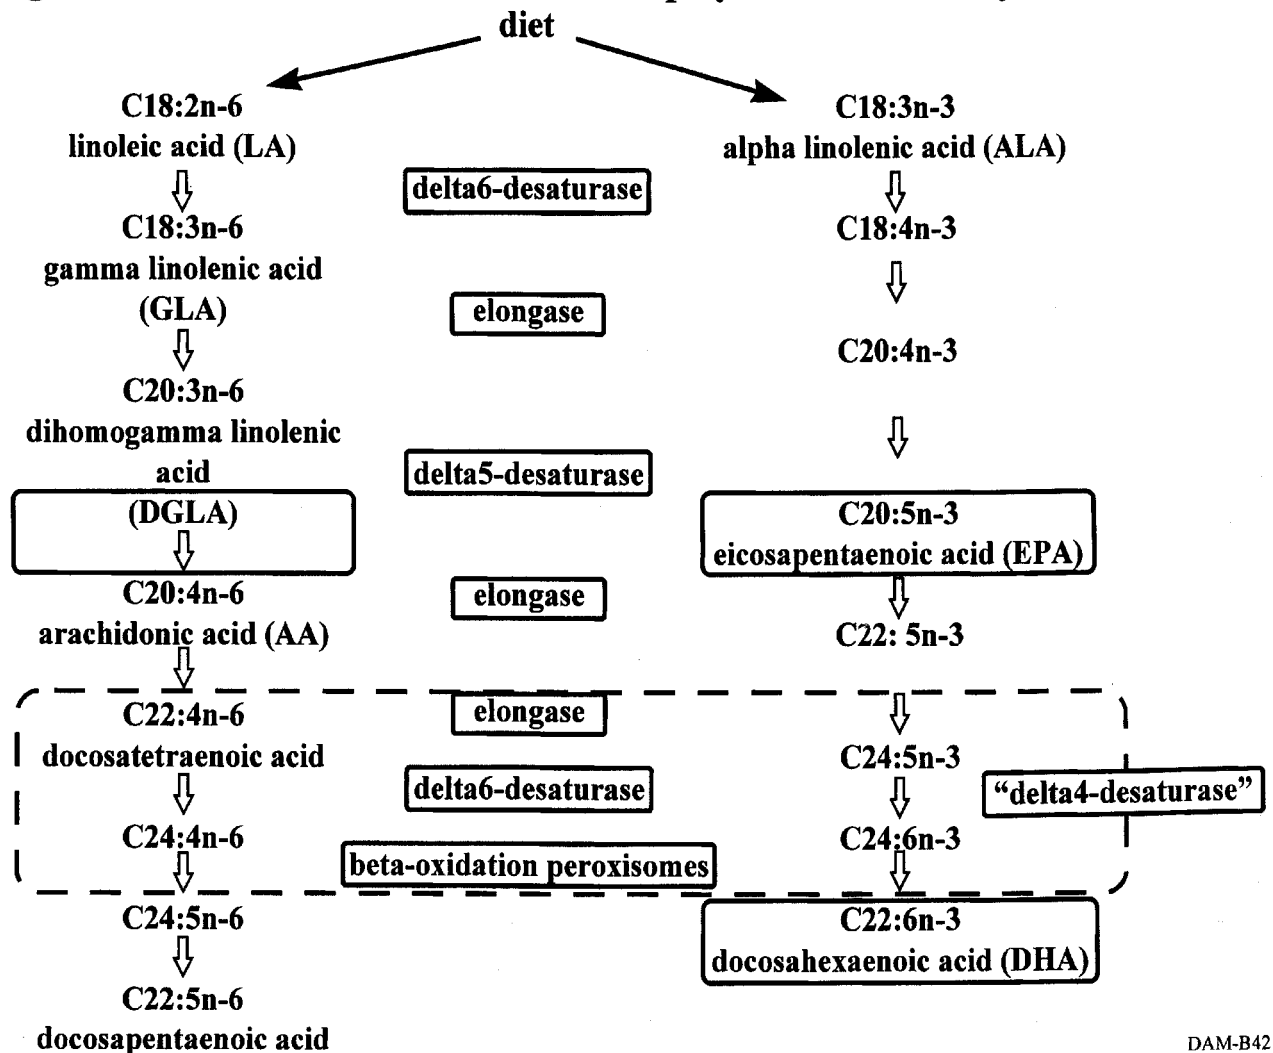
diet

C18:2n-6
linoleic acid (LA)

delta6-desaturase

C18:3n-6
gamma linolenic acid
(GLA)

elongase

C20:3n-6
dihomogamma linolenic acid
(DGLA)

delta5-desaturase

C20:4n-6
arachidonic acid (AA)

elongase

C22:4n-6
docosatetraenoic acid

elongase

delta6-desaturase

C24:4n-6

beta-oxidation peroxisomes

C24:5n-6

C22:5n-6
docosapentaenoic acid

C18:3n-3
alpha linolenic acid (ALA)

C18:4n-3

C20:4n-3

C20:5n-3
eicosapentaenoic acid (EPA)

C22: 5n-3

C24:5n-3

"delta4-desaturase"

C24:6n-3

C22:6n-3
docosahexaenoic acid (DHA)

DAM-B42